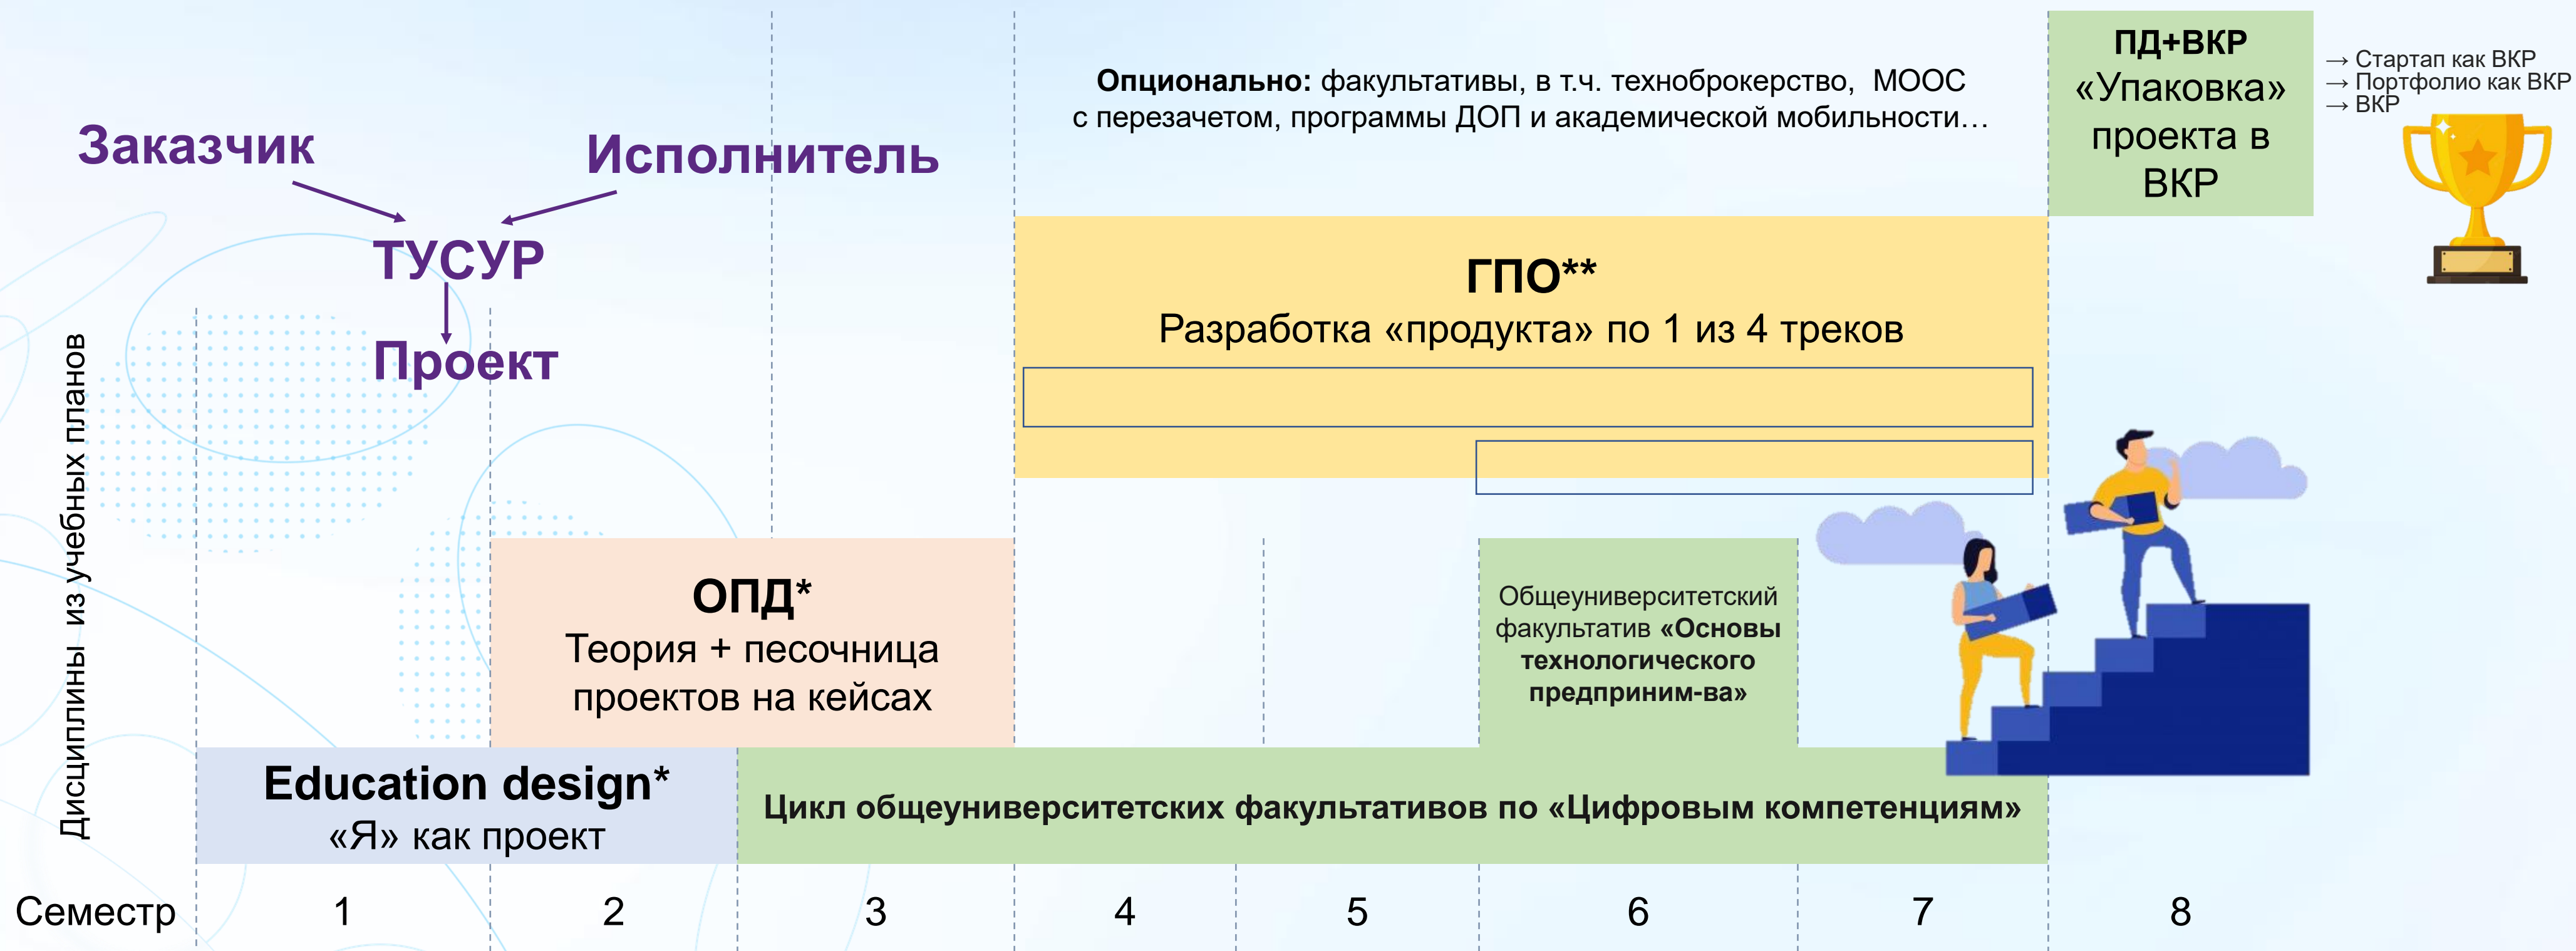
Заказчик

Исполнитель

ТУСУР

Проект

**Опционально:** факультативы, в т.ч. технуброкерство, МООС с перезачетом, программы ДОП и академической мобильности…

ПД+ВКР
«Упаковка» проекта в ВКР

→ Стартап как ВКР
→ Портфолио как ВКР
→ ВКР

ГПО**
Разработка «продукта» по 1 из 4 треков

Дисциплины из учебных планов

ОПД*
Теория + песочница проектов на кейсах

Общеуниверситетский факультатив «Основы технологического предприним-ва»

Education design*
«Я» как проект

Цикл общеуниверситетских факультативов по «Цифровым компетенциям»

| Семестр | 1 | 2 | 3 | 4 | 5 | 6 | 7 | 8 |
|---|---|---|---|---|---|---|---|---|